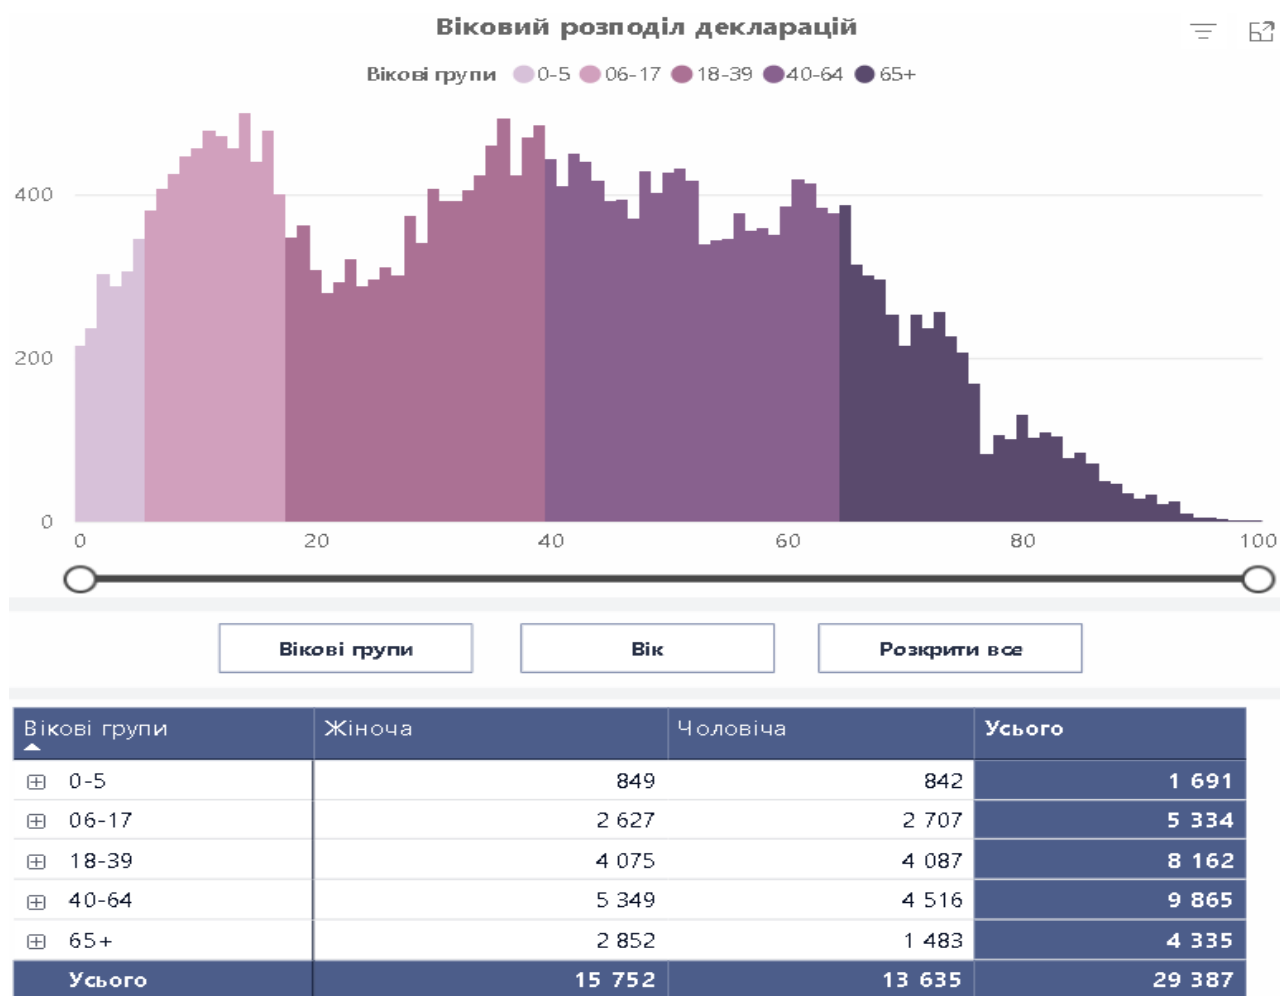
Віковий розподіл декларацій

Вікові групи 0-5 06-17 18-39 40-64 65+

400
200
0

0 20 40 60 80 100

Вікові групи | Вік | Розкрити все

| Вікові групи | Жіноча | Чоловіча | Усього |
|---|---|---|---|
| ⊞ 0-5 | 849 | 842 | 1 691 |
| ⊞ 06-17 | 2 627 | 2 707 | 5 334 |
| ⊞ 18-39 | 4 075 | 4 087 | 8 162 |
| ⊞ 40-64 | 5 349 | 4 516 | 9 865 |
| ⊞ 65+ | 2 852 | 1 483 | 4 335 |
| Усього | 15 752 | 13 635 | 29 387 |